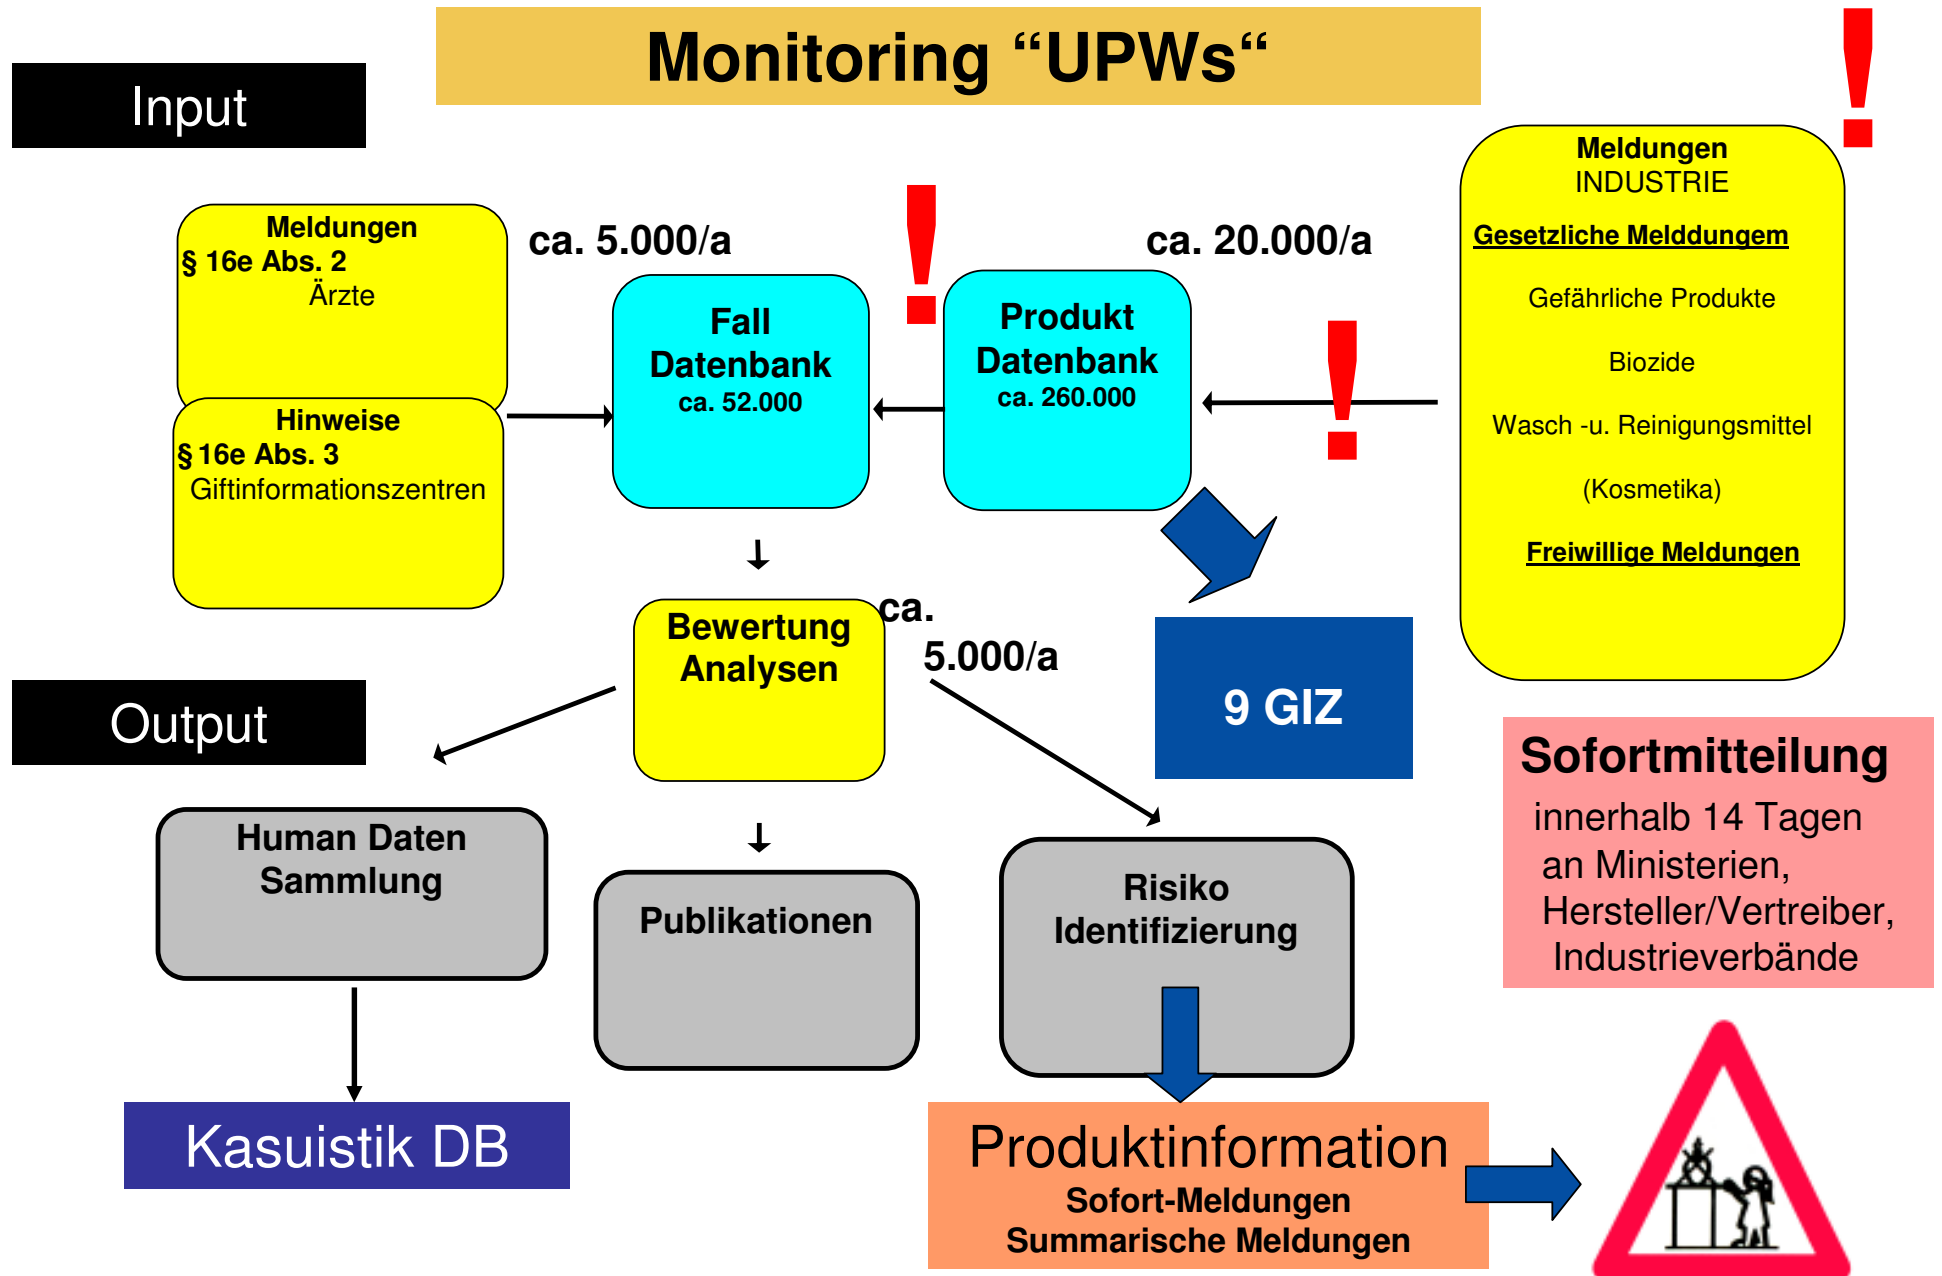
Monitoring “UPWs“

Input

Meldungen
§ 16e Abs. 2
Ärzte

Hinweise
§ 16e Abs. 3
Giftinformationszentren

ca. 5.000/a

Fall Datenbank
ca. 52.000

!

Produkt Datenbank
ca. 260.000

ca. 20.000/a

!

!

Meldungen
INDUSTRIE
Gesetzliche Melddungem
Gefährliche Produkte
Biozide
Wasch -u. Reinigungsmittel
(Kosmetika)
Freiwillige Meldungen

Bewertung Analysen

ca. 5.000/a

9 GIZ

Output

Sofortmitteilung
innerhalb 14 Tagen an Ministerien, Hersteller/Vertreiber, Industrieverbände

Human Daten Sammlung

Publikationen

Risiko Identifizierung

Kasuistik DB

Produktinformation
Sofort-Meldungen
Summarische Meldungen